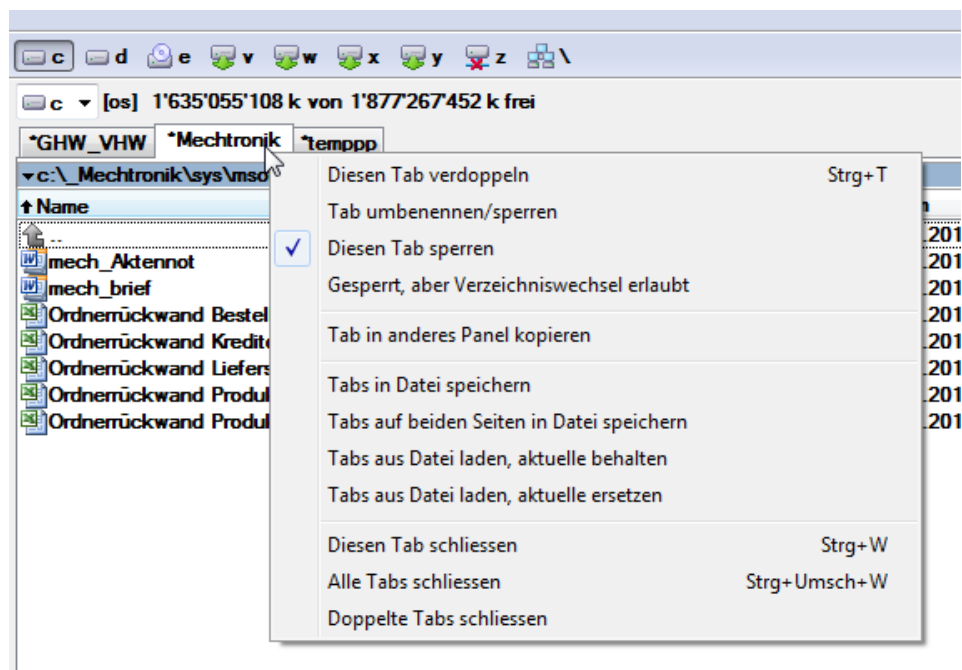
c d e v w x y z \

c [os] 1'635'055'108 k von 1'877'267'452 k frei

*GHW_VHW *Mechtronik *temppp

c:\_Mechtronik\sys\mso

Name

..
mech_Aktennot
mech_brief
Ordnerrückwand Bestel
Ordnerrückwand Kredit
Ordnerrückwand Liefers
Ordnerrückwand Produl
Ordnerrückwand Produl

.201
.201
.201
.201
.201
.201
.201
.201

Diesen Tab verdoppeln Strg+T
Tab umbenennen/sperren
Diesen Tab sperren
Gesperrt, aber Verzeichniswechsel erlaubt

Tab in anderes Panel kopieren

Tabs in Datei speichern
Tabs auf beiden Seiten in Datei speichern
Tabs aus Datei laden, aktuelle behalten
Tabs aus Datei laden, aktuelle ersetzen

Diesen Tab schliessen Strg+W
Alle Tabs schliessen Strg+Umsch+W
Doppelte Tabs schliessen